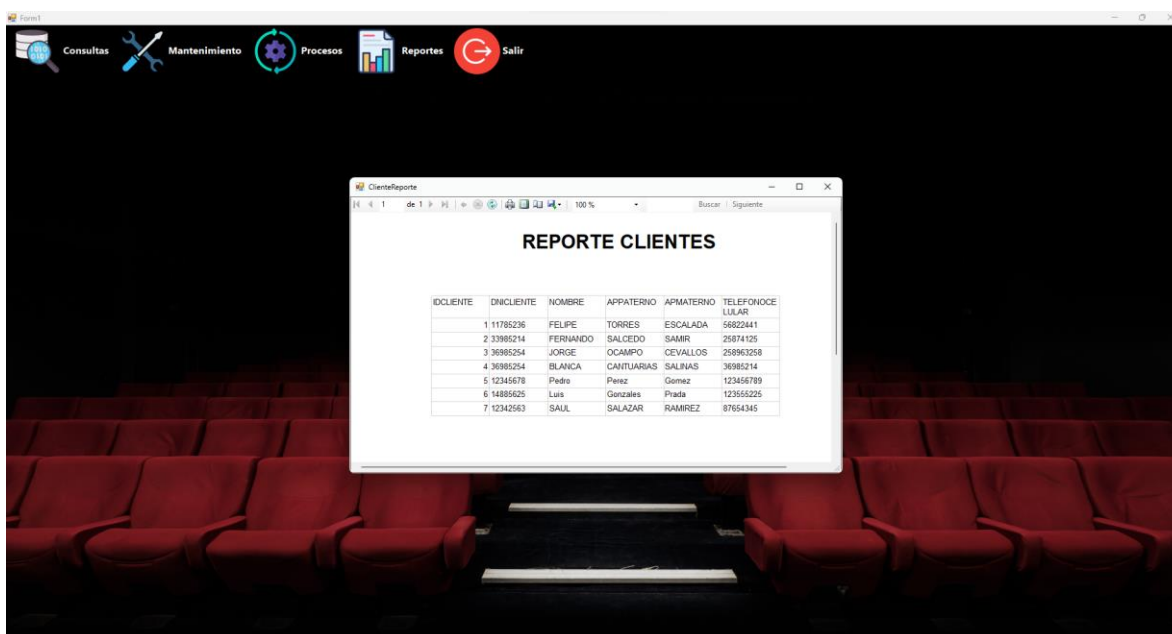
Form1

Consultas Mantenimiento Procesos Reportes Salir

ClienteReporte

1 de 1 100 % Buscar | Siguiente

REPORTE CLIENTES

| IDCLIENTE | DNICLIENTE | NOMBRE | APPATERNO | APMATERNO | TELEFONOCELULAR |
|---|---|---|---|---|---|
| 1 | 11785236 | FELIPE | TORRES | ESCALADA | 56822441 |
| 2 | 33985214 | FERNANDO | SALCEDO | SAMIR | 25874125 |
| 3 | 36985254 | JORGE | OCAMPO | CEVALLOS | 258963258 |
| 4 | 36985254 | BLANCA | CANTUARIAS | SALINAS | 36985214 |
| 5 | 12345678 | Pedro | Perez | Gomez | 123456789 |
| 6 | 14885625 | Luis | Gonzales | Prada | 123555225 |
| 7 | 12342563 | SAUL | SALAZAR | RAMIREZ | 87654345 |